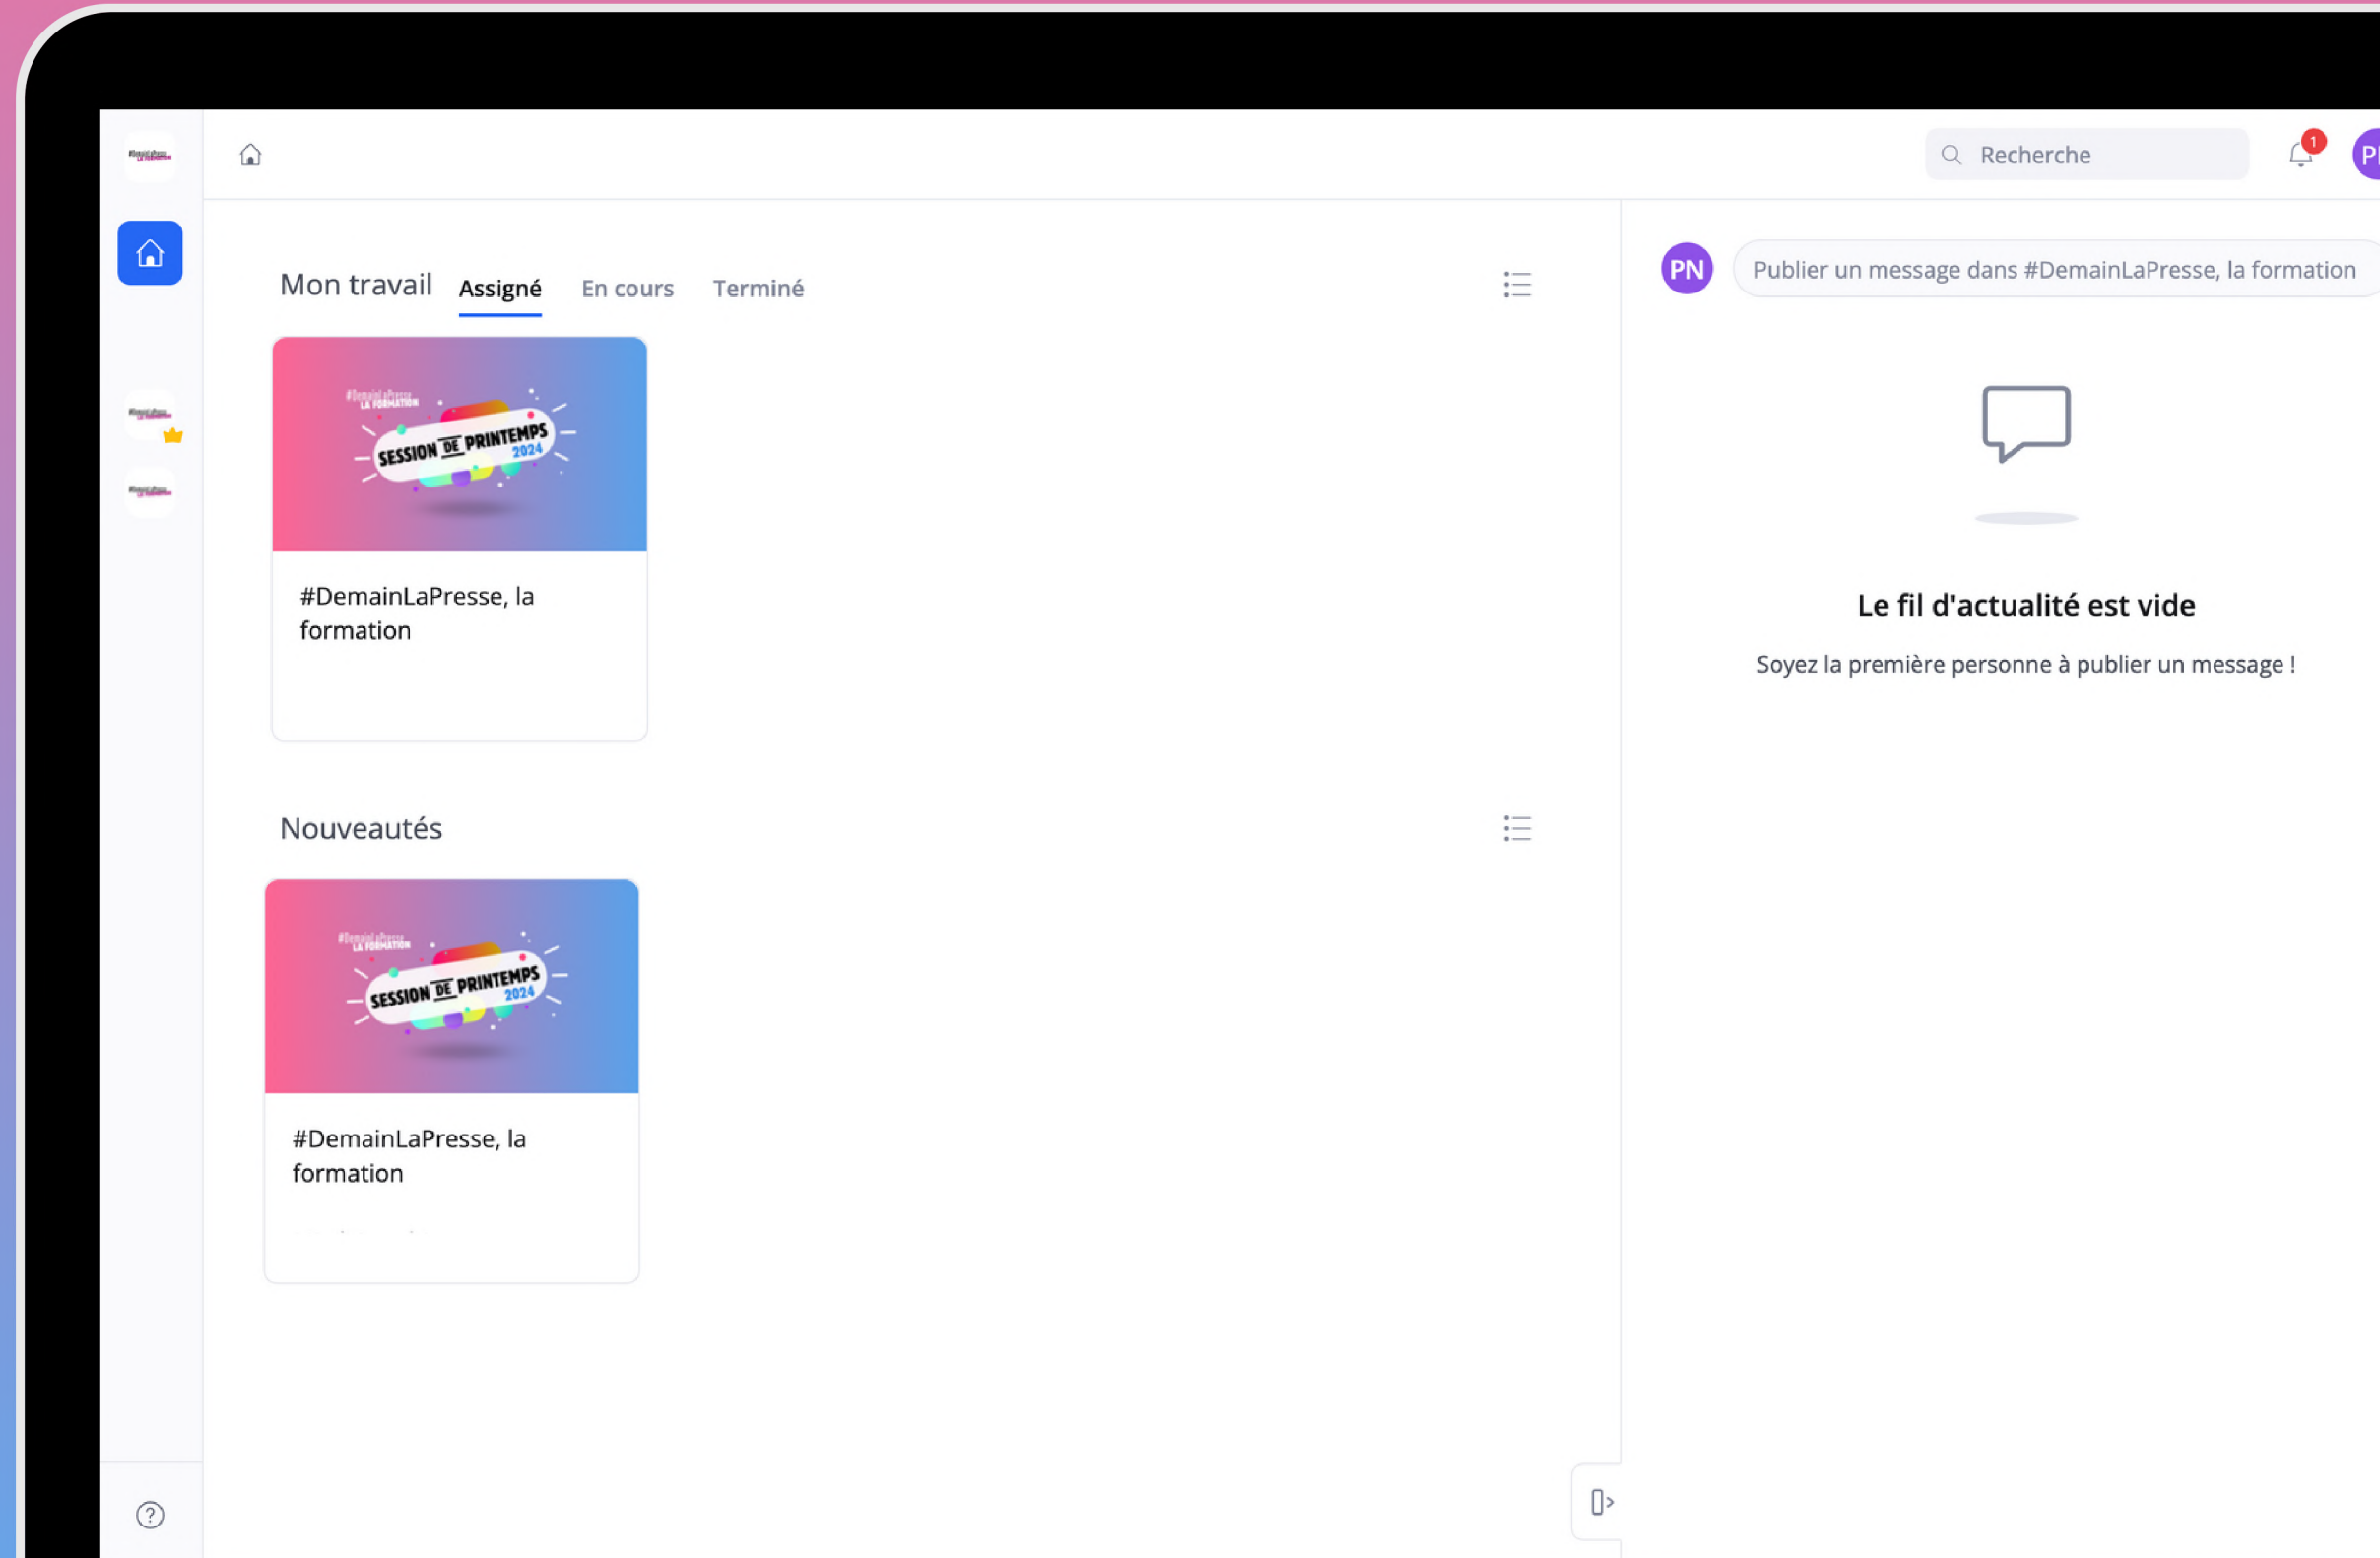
Recherche

1

PN

Mon travail Assigné En cours Terminé

#DemainLaPresse LA FORMATION
SESSION DE PRINTEMPS 2024

#DemainLaPresse, la formation

Nouveautés

#DemainLaPresse LA FORMATION
SESSION DE PRINTEMPS 2024

#DemainLaPresse, la formation

PN Publier un message dans #DemainLaPresse, la formation

Le fil d'actualité est vide

Soyez la première personne à publier un message !